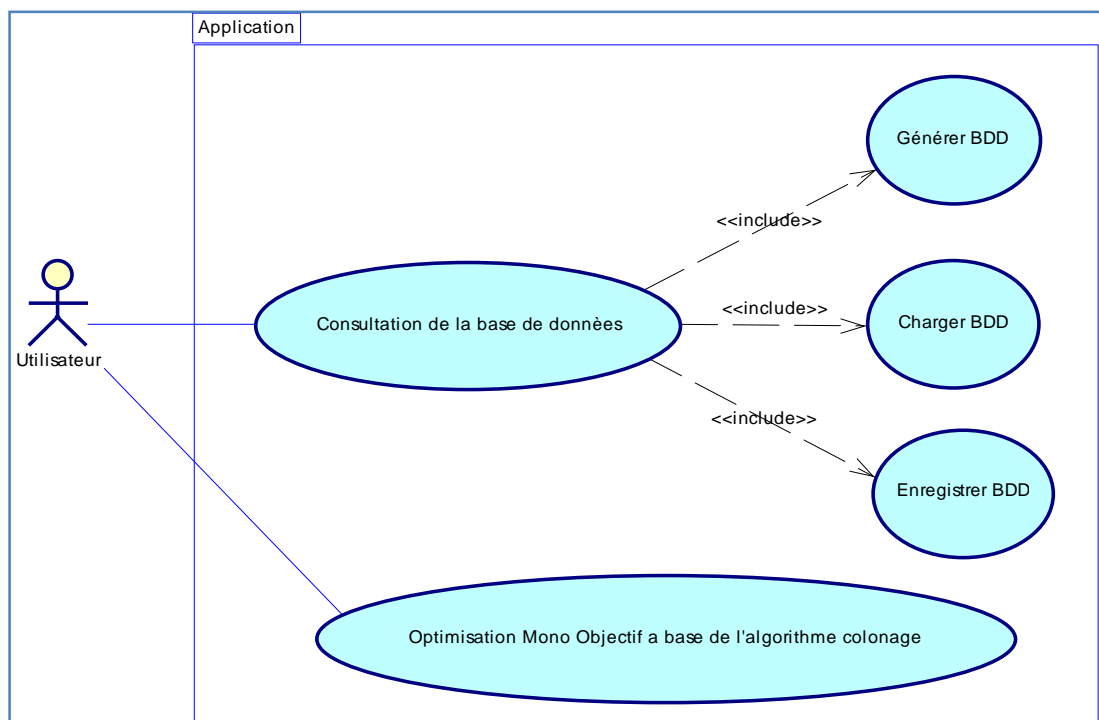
Application

Utilisateur

Consultation de la base de donnèes

<<include>>

Générer BDD

<<include>>

Charger BDD

<<include>>

Enregistrer BDD

Optimisation Mono Objectif a base de l'algorithme colonage